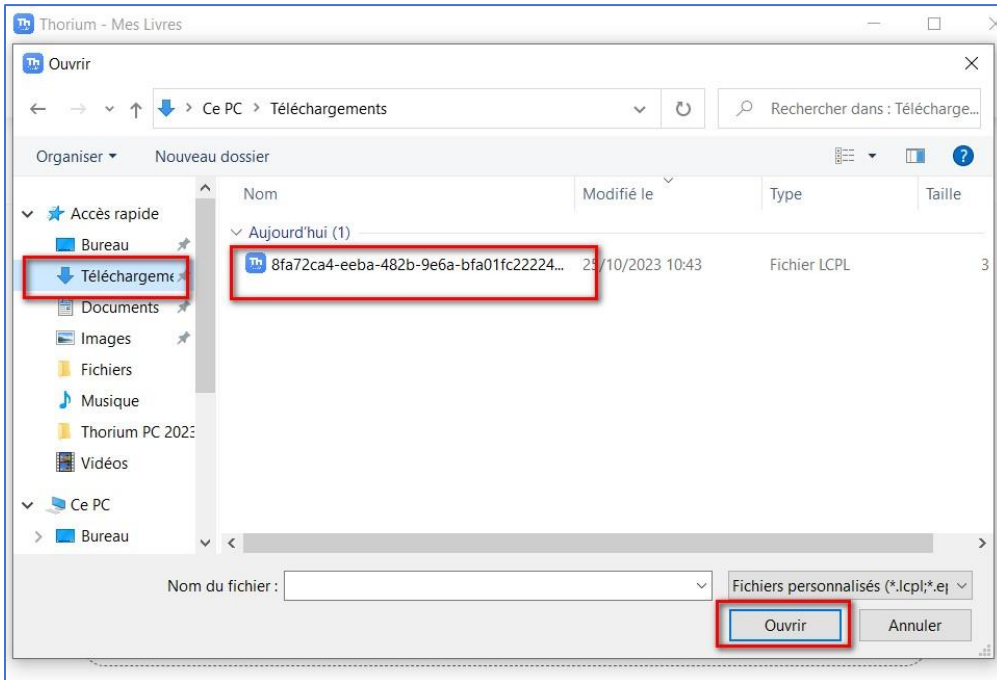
Thorium - Mes Livres

Ouvrir

Ce PC > Téléchargements

Rechercher dans : Télécharge...

Organiser ▾ Nouveau dossier

Accès rapide
Bureau
Téléchargeme
Documents
Images
Fichiers
Musique
Thorium PC 2023
Vidéos
Ce PC
Bureau

| Nom | Modifié le | Type | Taille |
|---|---|---|---|
| Aujourd'hui (1) | | | |
| 8fa72ca4-eeba-482b-9e6a-bfa01fc22224... | 25/10/2023 10:43 | Fichier LCPL | 3 |

Nom du fichier :

Fichiers personnalisés (*.lcpl;*.e|

Ouvrir

Annuler